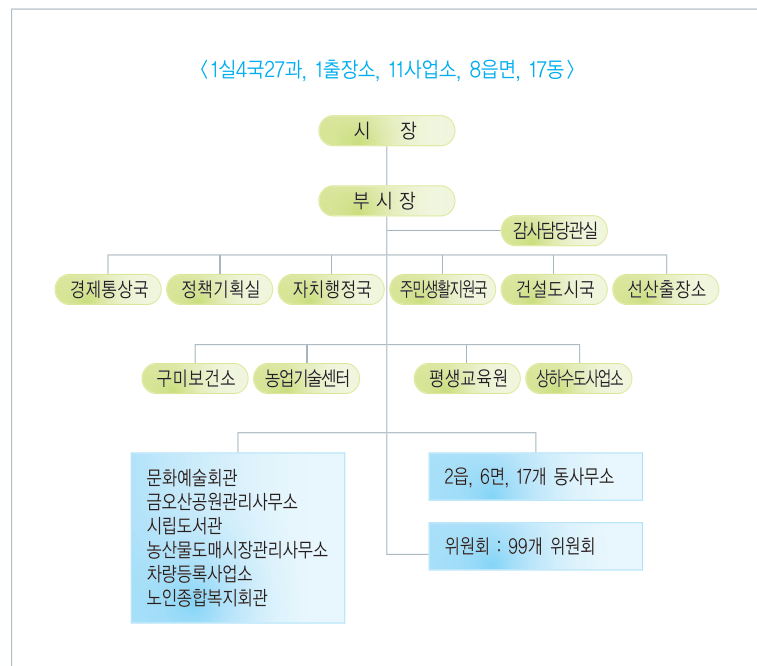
〈1실4국27과, 1출장소, 11사업소, 8읍면, 17동〉

시 장

부 시 장

감사담당관실

경제통상국

정책기획실

자치행정국

주민생활지원국

건설도시국

선산출장소

구미보건소

농업기술센터

평생교육원

상하수도사업소

문화예술회관
금오산공원관리사무소
시립도서관
농산물도매시장관리사무소
차량등록사업소
노인종합복지회관

2읍, 6면, 17개 동사무소

위원회 : 99개 위원회